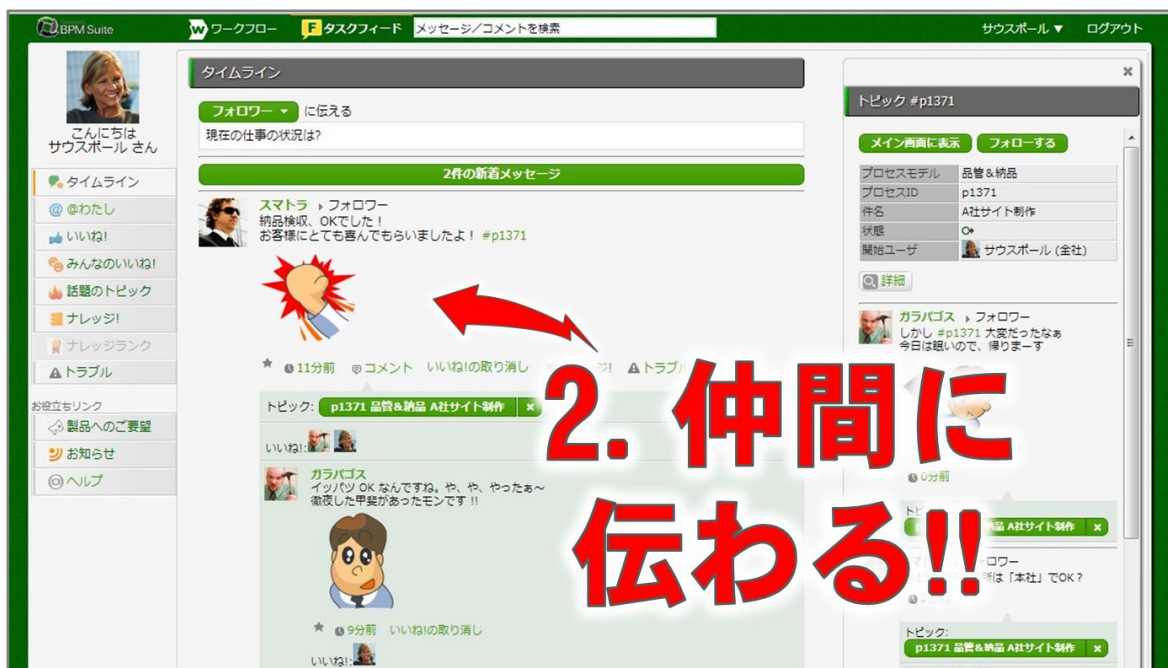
BPM Suite
ワークフロー
タスクフィード
メッセージ／コメントを検索
サウスポール ▼
ログアウト

こんにちは
サウスポール さん

タイムライン
@わたし
いいね!
みんなのいいね!
話題のトピック
ナレッジ!
ナレッジランク
トラブル

お役立ちリンク
製品へのご要望
お知らせ
ヘルプ

タイムライン

フォロワー ▾ に伝える
現在の仕事の状況は?

2件の新着メッセージ

スマトラ ▸ フォロワー
納品検収、OKでした！
お客様にとても喜んでもらいましたよ！ #p1371

11分前 コメント いいね!の取り消し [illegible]! トラブ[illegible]

トピック: p1371 品管&納品 A社サイト制作 ×

いいね!:

ガラパゴス
イッパツ OK なんですね。や、や、やったぁ～
徹夜した甲斐があったモンです !!

9分前 いいね!の取り消し

いいね!:

トピック #p1371

メイン画面に表示 フォローする

| | |
|---|---|
| プロセスモデル | 品管＆納品 |
| プロセスID | p1371 |
| 件名 | A社サイト制作 |
| 状態 | |
| 開始ユーザ | サウスポール (全社) |

詳細

ガラパゴス ▸ フォロワー
しかし #p1371 大変だったなぁ
今日は眠いので、帰りまーす

0分前

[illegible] A社サイト制作 ×

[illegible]ロワー
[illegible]は「本社」でOK？

トピック:
p1371 品管&納品 A社サイト制作 ×

2. 仲間に
伝わる!!